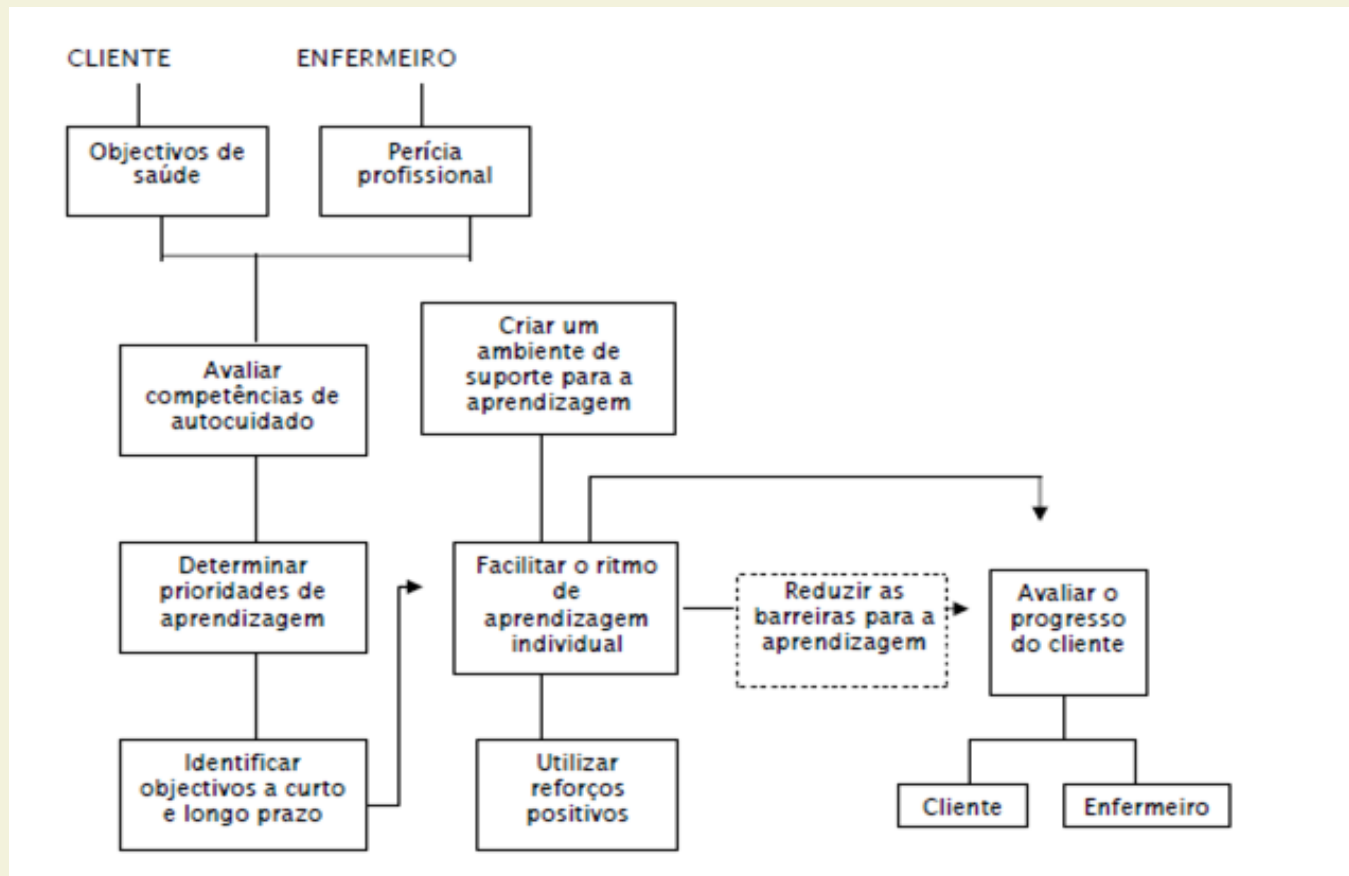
CLIENTE

ENFERMEIRO

Objectivos de saúde

Perícia profissional

Avaliar competências de autocuidado

Criar um ambiente de suporte para a aprendizagem

Determinar prioridades de aprendizagem

Facilitar o ritmo de aprendizagem individual

Reduzir as barreiras para a aprendizagem

Avaliar o progresso do cliente

Identificar objectivos a curto e longo prazo

Utilizar reforços positivos

Cliente

Enfermeiro